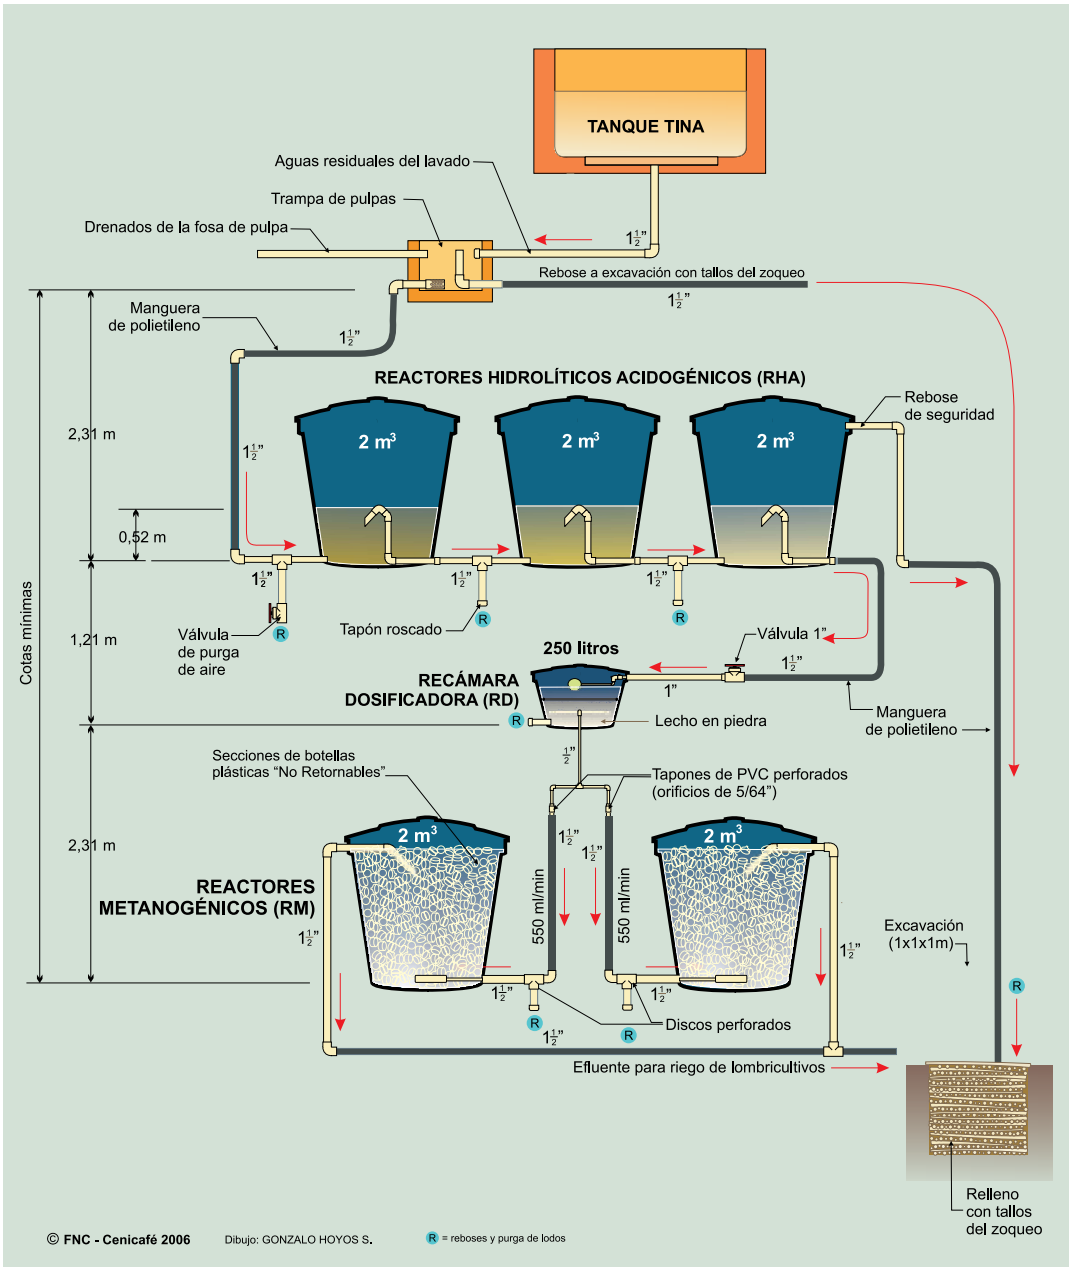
TANQUE TINA

Aguas residuales del lavado

Trampa de pulpas

Drenados de la fosa de pulpa

$1\frac{1}{2}$"

Rebose a excavación con tallos del zoqueo

$1\frac{1}{2}$"

Manguera de polietileno

$1\frac{1}{2}$"

REACTORES HIDROLÍTICOS ACIDOGÉNICOS (RHA)

Rebose de seguridad

2 $m^3$

2 $m^3$

2 $m^3$

2,31 m

$1\frac{1}{2}$"

0,52 m

$1\frac{1}{2}$"

$1\frac{1}{2}$"

$1\frac{1}{2}$"

R

R

R

Cotas mínimas

1,21 m

Válvula de purga de aire

Tapón roscado

Válvula 1"

250 litros

$1\frac{1}{2}$"

1"

RECÁMARA DOSIFICADORA (RD)

R

Lecho en piedra

Manguera de polietileno

$\frac{1}{2}$"

Secciones de botellas plásticas "No Retornables"

Tapones de PVC perforados (orificios de 5/64")

2,31 m

2 $m^3$

2 $m^3$

$1\frac{1}{2}$"

$1\frac{1}{2}$"

REACTORES METANOGÉNICOS (RM)

550 ml/min

550 ml/min

$1\frac{1}{2}$"

Excavación (1x1x1m)

$1\frac{1}{2}$"

$1\frac{1}{2}$"

$1\frac{1}{2}$"

R

R

R

Discos perforados

$1\frac{1}{2}$"

Efluente para riego de lombricultivos

Relleno con tallos del zoqueo

© FNC - Cenicafé 2006

Dibujo: GONZALO HOYOS S.

R = reboses y purga de lodos